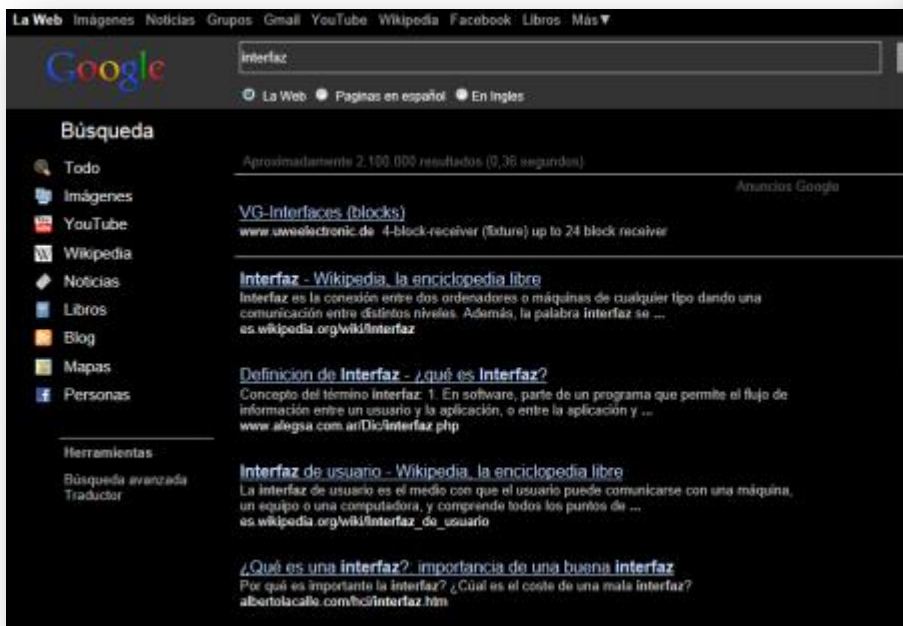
La Web Imágenes Noticias Grupos Gmail YouTube Wikipedia Facebook Libros Más▼

Google

interfaz

La Web Paginas en español En Ingles

Búsqueda

Todo
Imágenes
YouTube
Wikipedia
Noticias
Libros
Blog
Mapas
Personas

Herramientas

Búsqueda avanzada
Traductor

Aproximadamente 2.100.000 resultados (0,36 segundos)

Anuncios Google

VG-Interfaces (blocks)
www.uweelectronic.de 4-block-receiver (fixture) up to 24 block receiver

Interfaz - Wikipedia, la enciclopedia libre
Interfaz es la conexión entre dos ordenadores o máquinas de cualquier tipo dando una comunicación entre distintos niveles. Además, la palabra interfaz se ...
es.wikipedia.org/wiki/Interfaz

Definicion de Interfaz - ¿qué es Interfaz?
Concepto del término interfaz: 1. En software, parte de un programa que permite el flujo de información entre un usuario y la aplicación, o entre la aplicación y ...
www.alegsa.com.ar/Dic/interfaz.php

Interfaz de usuario - Wikipedia, la enciclopedia libre
La interfaz de usuario es el medio con que el usuario puede comunicarse con una máquina, un equipo o una computadora, y comprende todos los puntos de ...
es.wikipedia.org/wiki/Interfaz_de_usuario

¿Qué es una interfaz? importancia de una buena interfaz
Por qué es importante la interfaz? ¿Cúal es el coste de una mala interfaz?
albertolacalle.com/hci/interfaz.htm